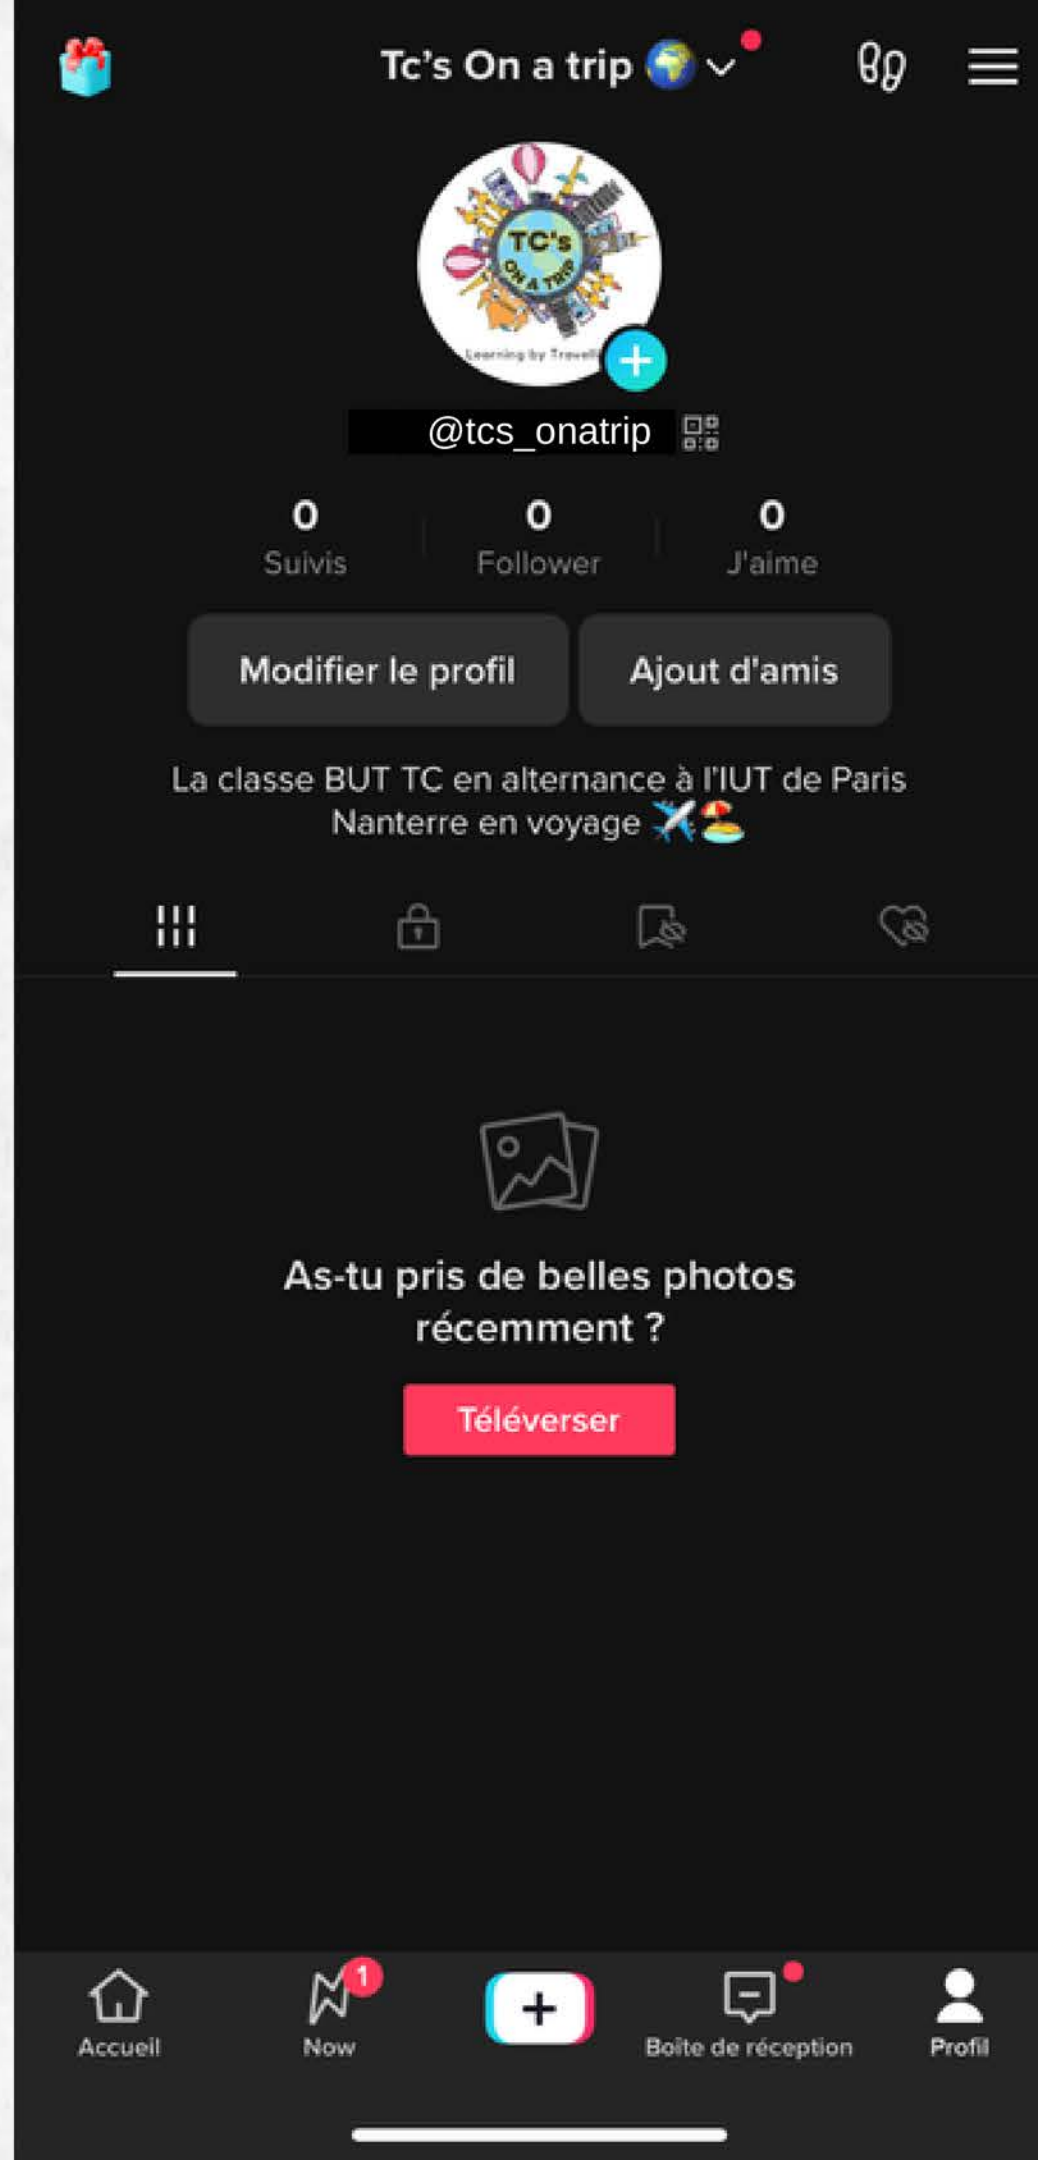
Tc's On a trip 🌍

TC's On a trip
Learning by Travell

@tcs_onatrip

0
Suivis

0
Follower

0
J'aime

Modifier le profil

Ajout d'amis

La classe BUT TC en alternance à l'IUT de Paris Nanterre en voyage ✈️🏖️

As-tu pris de belles photos récemment ?

Téléverser

Accueil

1
Now

Boîte de réception

Profil